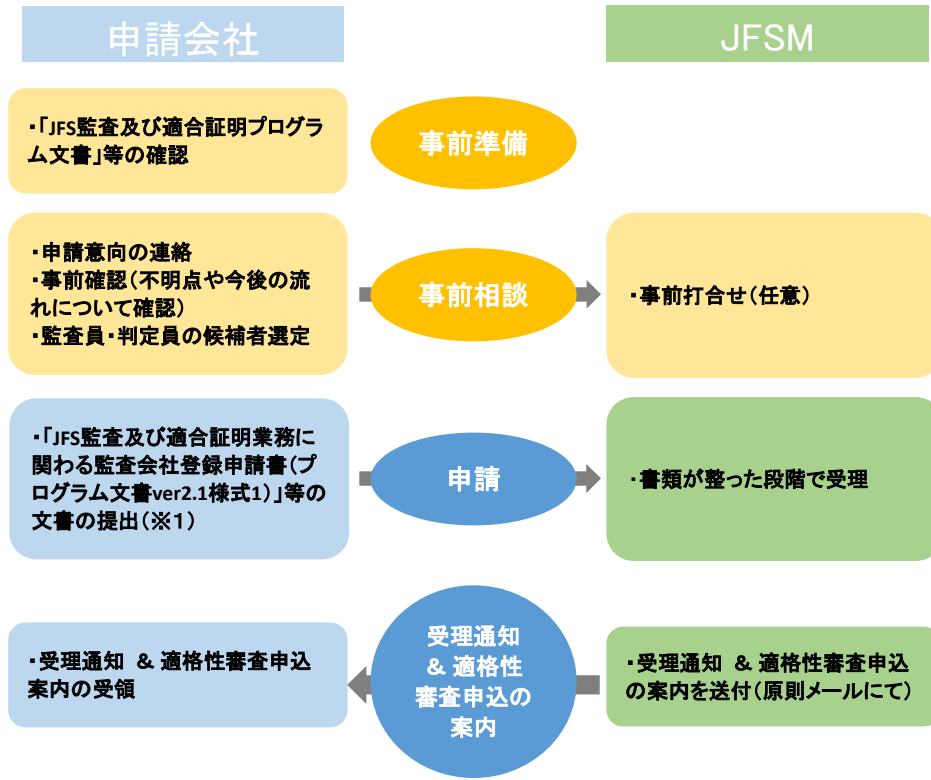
申請会社

JFSM

・「JFS監査及び適合証明プログラム文書」等の確認

事前準備

・申請意向の連絡
・事前確認（不明点や今後の流れについて確認）
・監査員・判定員の候補者選定

事前相談

・事前打合せ（任意）

・「JFS監査及び適合証明業務に関わる監査会社登録申請書（プログラム文書ver2.1様式1）」等の文書の提出（※1）

申請

・書類が整った段階で受理

・受理通知 ＆ 適格性審査申込案内の受領

受理通知 ＆ 適格性審査申込の案内

・受理通知 ＆ 適格性審査申込の案内を送付（原則メールにて）